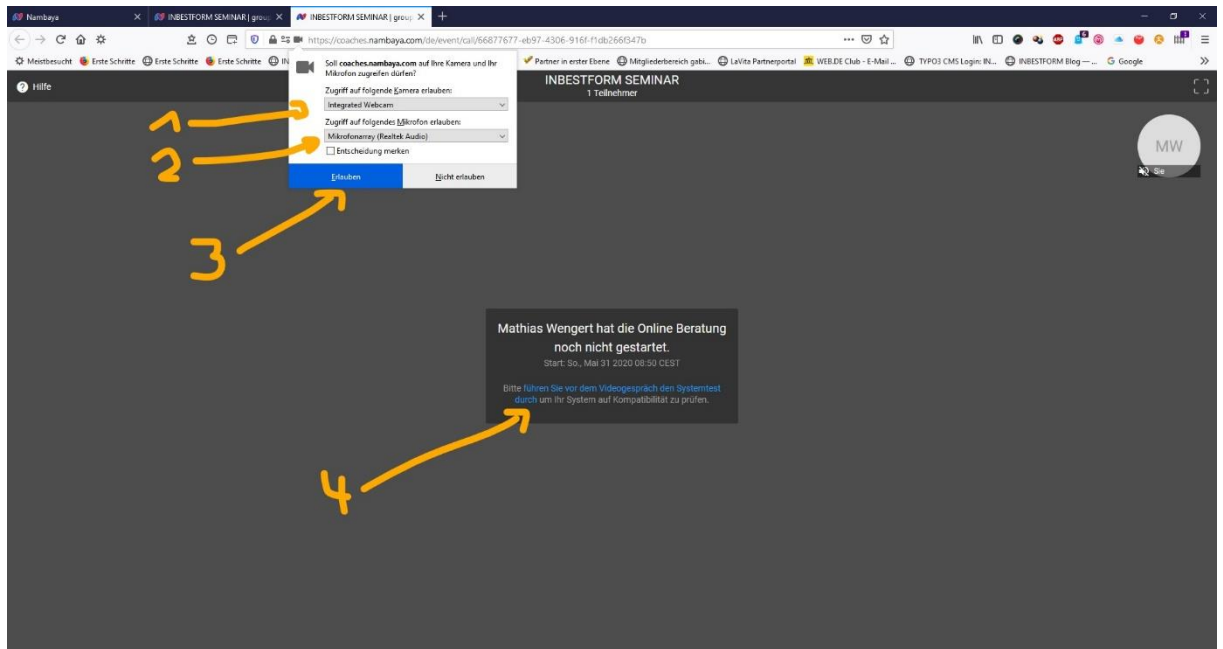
Nambaya
INBESTFORM SEMINAR | group
INBESTFORM SEMINAR | group
https://coaches.nambaya.com/de/event/call/66877677-eb97-4306-916f-f1db266f347b
Meistbesucht
Erste Schritte
Erste Schritte
Erste Schritte
IN
Partner in erster Ebene
Mitgliederbereich gabi...
LaVita Partnerportal
WEB.DE Club - E-Mail ...
TYPO3 CMS Login: IN...
INBESTFORM Blog — ...
Google

Hilfe

Soll **coaches.nambaya.com** auf Ihre Kamera und Ihr Mikrofon zugreifen dürfen?
Zugriff auf folgende Kamera erlauben:
Integrated Webcam
Zugriff auf folgendes Mikrofon erlauben:
Mikrofonarray (Realtek Audio)
Entscheidung merken
Erlauben
Nicht erlauben

INBESTFORM SEMINAR
1 Teilnehmer

MW
Sie

1
2
3
4

Mathias Wengert hat die Online Beratung noch nicht gestartet.
Start: So., Mai 31 2020 08:50 CEST

Bitte führen Sie vor dem Videogespräch den Systemtest durch um Ihr System auf Kompatibilität zu prüfen.